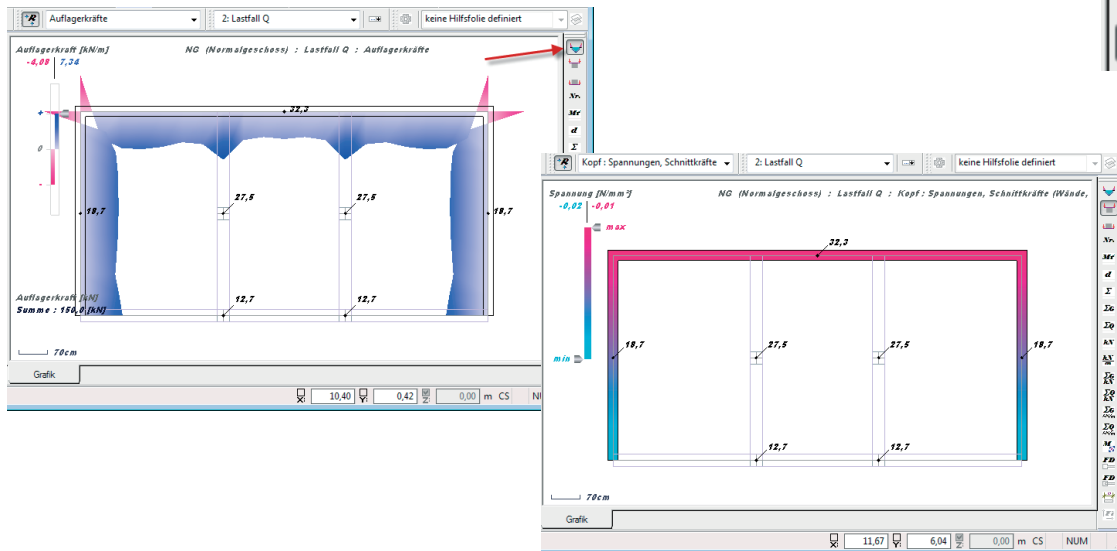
Auflagerkräfte | 2: Lastfall Q | keine Hilfsfolie definiert

Auflagerkraft [kN/m]
NG (Normalgeschoss) : Lastfall Q : Auflagerkräfte
-4,08 7,34
+
0
-
32,3
27,5
27,5
18,7
18,7
12,7
12,7
Auflagerkraft [kN]
Summe : 150,0 [kN]
70cm
Grafik
X 10,40 Y 0,42 Z 0,00 m CS NUM

Kopf : Spannungen, Schnittkräfte | 2: Lastfall Q | keine Hilfsfolie definiert

Spannung [N/mm²]
NG (Normalgeschoss) : Lastfall Q : Kopf : Spannungen, Schnittkräfte (Wände,
-0,02 -0,01
max
min
32,3
27,5
27,5
18,7
18,7
12,7
12,7
70cm
Grafik
X 11,67 Y 6,04 Z 0,00 m CS NUM